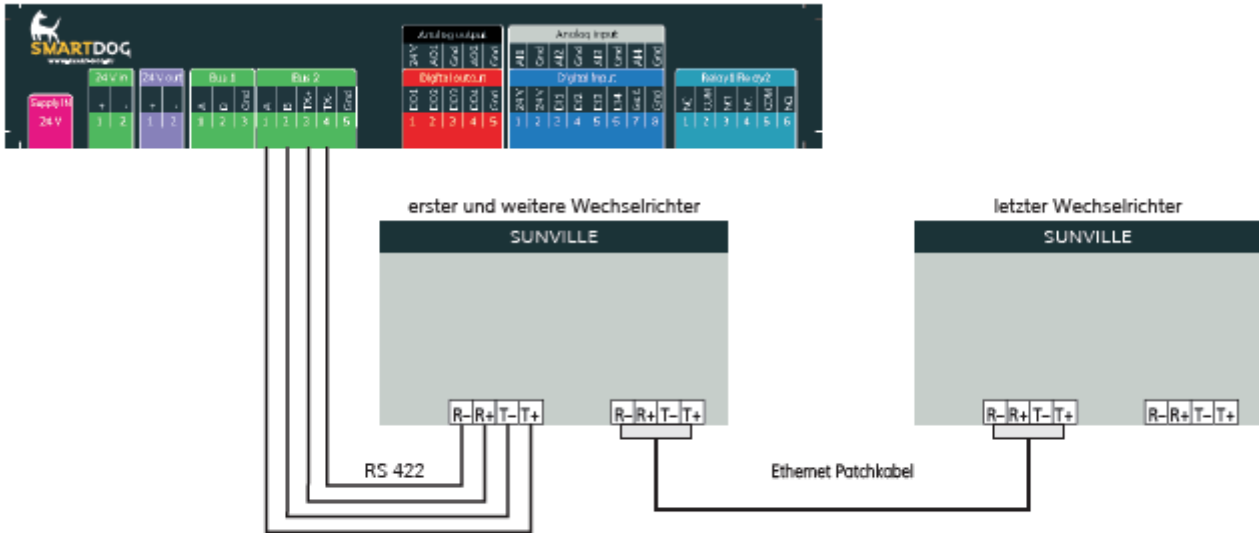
SMARTDOG

Supply IN
24 V

24 V in
+ -
1 2

24 V out
+ -
1 2

Bus 1
A B Gnd
1 2 3

Bus 2
A B TX+ TX- Gnd
1 2 3 4 5

Analog output
24 V AO1 Gnd AO2 Gnd

Digital output
DO1 DO2 DO3 DO4 Gnd
1 2 3 4 5

Analog input
AI1 Gnd AI2 Gnd AI3 Gnd AI4 Gnd

Digital input
24 V 24 V DI1 DI2 DI3 DI4 Gnd Gnd
1 2 3 4 5 6 7 8

Relay1 Relay2
NC COM NO NC COM NO
1 2 3 4 5 6

erster und weitere Wechselrichter
SUNVILLE
R– R+ T– T+
R– R+ T– T+

letzter Wechselrichter
SUNVILLE
R– R+ T– T+
R– R+ T– T+

RS 422

Ethernet Patchkabel